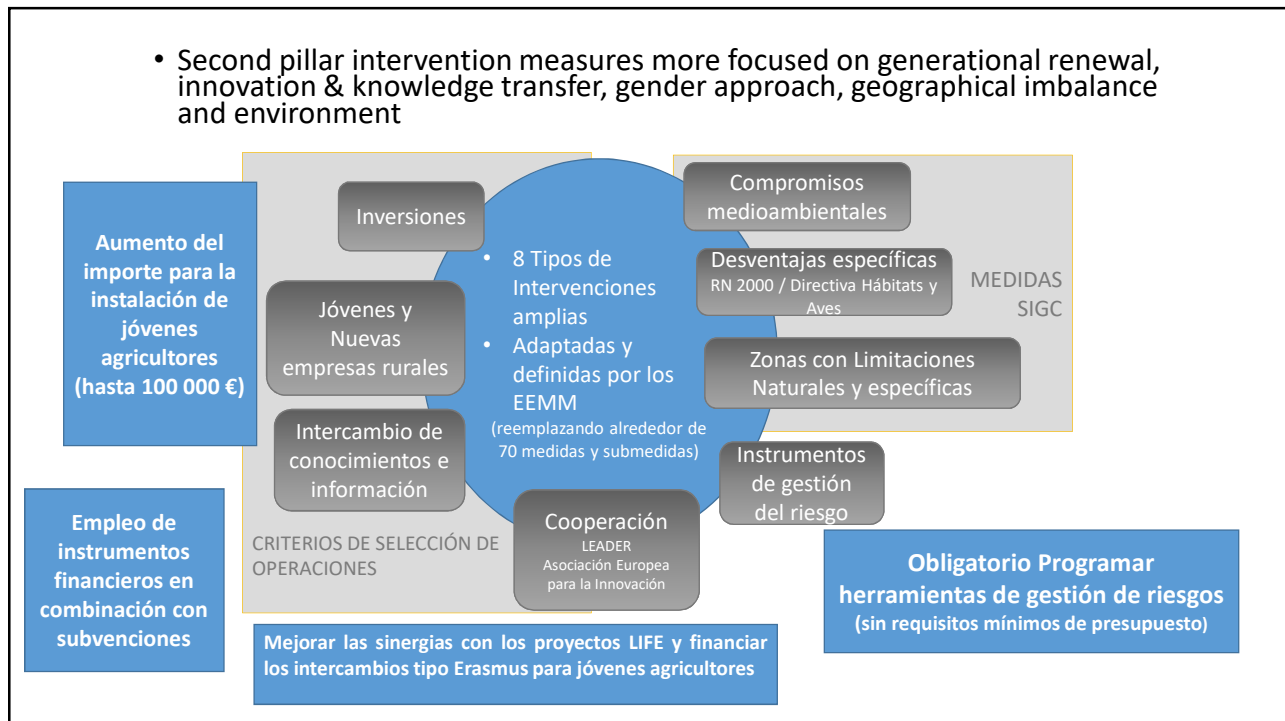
• Second pillar intervention measures more focused on generational renewal, innovation & knowledge transfer, gender approach, geographical imbalance and environment

Aumento del importe para la instalación de jóvenes agricultores (hasta 100 000 €)

Inversiones

Jóvenes y Nuevas empresas rurales

Intercambio de conocimientos e información

• 8 Tipos de Intervenciones amplias
• Adaptadas y definidas por los EEMM
(reemplazando alrededor de 70 medidas y submedidas)

Compromisos medioambientales

Desventajas específicas
RN 2000 / Directiva Hábitats y Aves

MEDIDAS SIGC

Zonas con Limitaciones Naturales y específicas

Instrumentos de gestión del riesgo

Cooperación
LEADER
Asociación Europea para la Innovación

CRITERIOS DE SELECCIÓN DE OPERACIONES

Empleo de instrumentos financieros en combinación con subvenciones

Obligatorio Programar herramientas de gestión de riesgos
(sin requisitos mínimos de presupuesto)

Mejorar las sinergias con los proyectos LIFE y financiar los intercambios tipo Erasmus para jóvenes agricultores